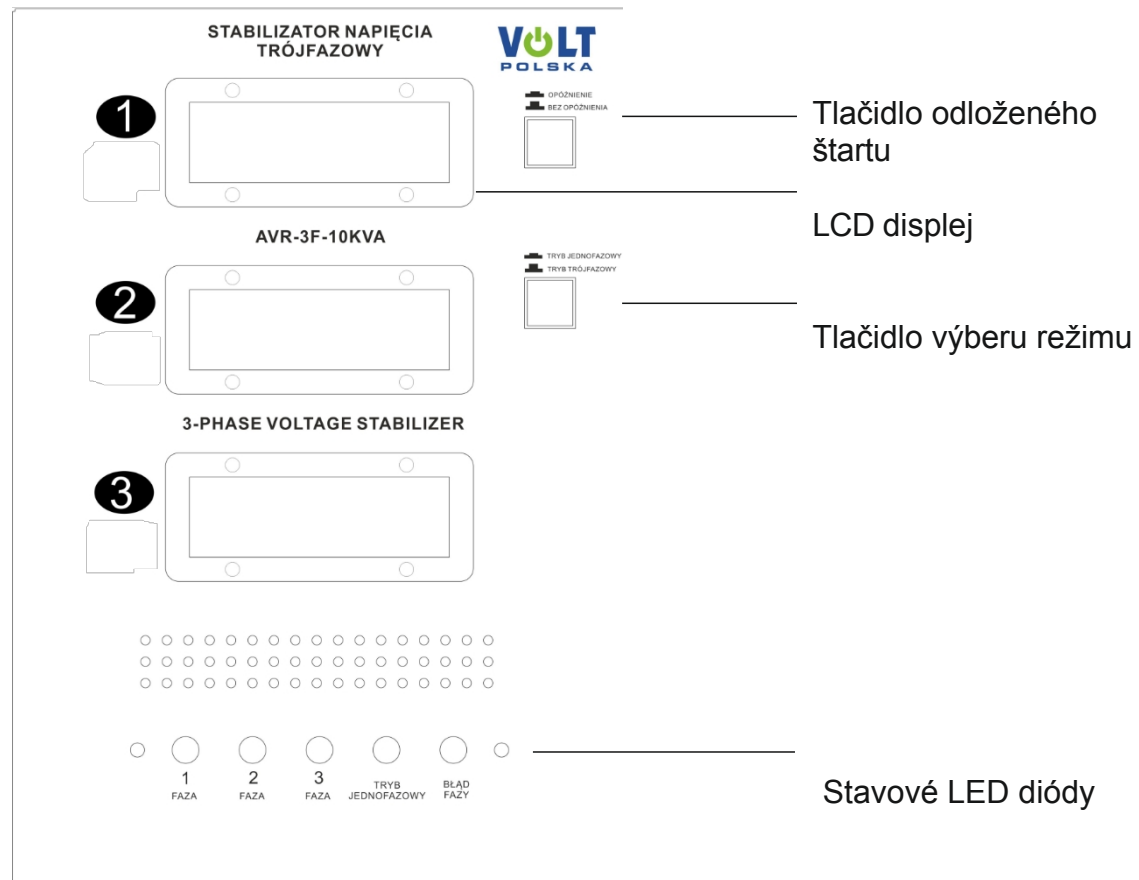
STABILIZATOR NAPIĘCIA TRÓJFAZOWY

VOLT POLSKA

OPÓŹNIENIE
BEZ OPÓŹNIENIA

Tlačidlo odloženého štartu

1

LCD displej

AVR-3F-10KVA

TRYB JEDNOFAZOWY
TRYB TRÓJFAZOWY

Tlačidlo výberu režimu

2

3-PHASE VOLTAGE STABILIZER

3

1 FAZA
2 FAZA
3 FAZA
TRYB JEDNOFAZOWY
BŁĄD FAZY

Stavové LED diódy